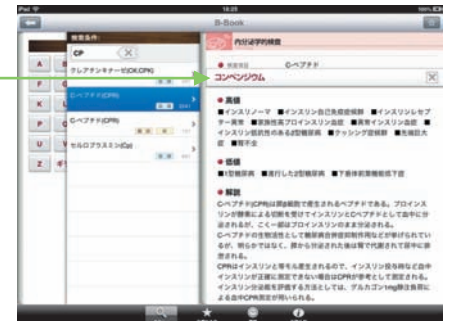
iPad 18:25
B-Book
検索条件
CP
クレアチンキナーゼ(CK,CPK)
Cペプチド(CPR)
Cペプチド(CPR)
セルロプラスミン(Cp)
A
F
K
P
U
Z
内分泌学的検査
Cペプチド
コンペンジウム
● 高値
■インスリノーマ ■インスリン自己免疫症候群 ■インスリンレセプター異常 ■家族性高プロインスリン血症 ■異常インスリン血症 ■インスリン抵抗性のある2型糖尿病 ■クッシング症候群 ■先端巨大症 ■肥満 ■腎不全
● 低値
■1型糖尿病 ■進行した2型糖尿病 ■下垂体前葉機能低下症
● 解説
C-ペプチド(CPR)は膵β細胞で産生されるペプチドである。プロインスリンが酵素による切断を受けてインスリンとC-ペプチドとして血中に分泌されるが、ごく一部はプロインスリンのまま分泌される。
C-ペプチドの生物活性として糖尿病合併症抑制作用などが挙げられているが、明らかではなく、膵から分泌された後は腎で代謝されて尿中に排泄される。
CPRはインスリンと等モル産生されるので、インスリン投与時など血中インスリンが正確に測定できない場合はCPRが参考として測定される。インスリン分泌能を評価する方法としては、グルカゴン1mg静注負荷による血中CPR測定が用いられる。